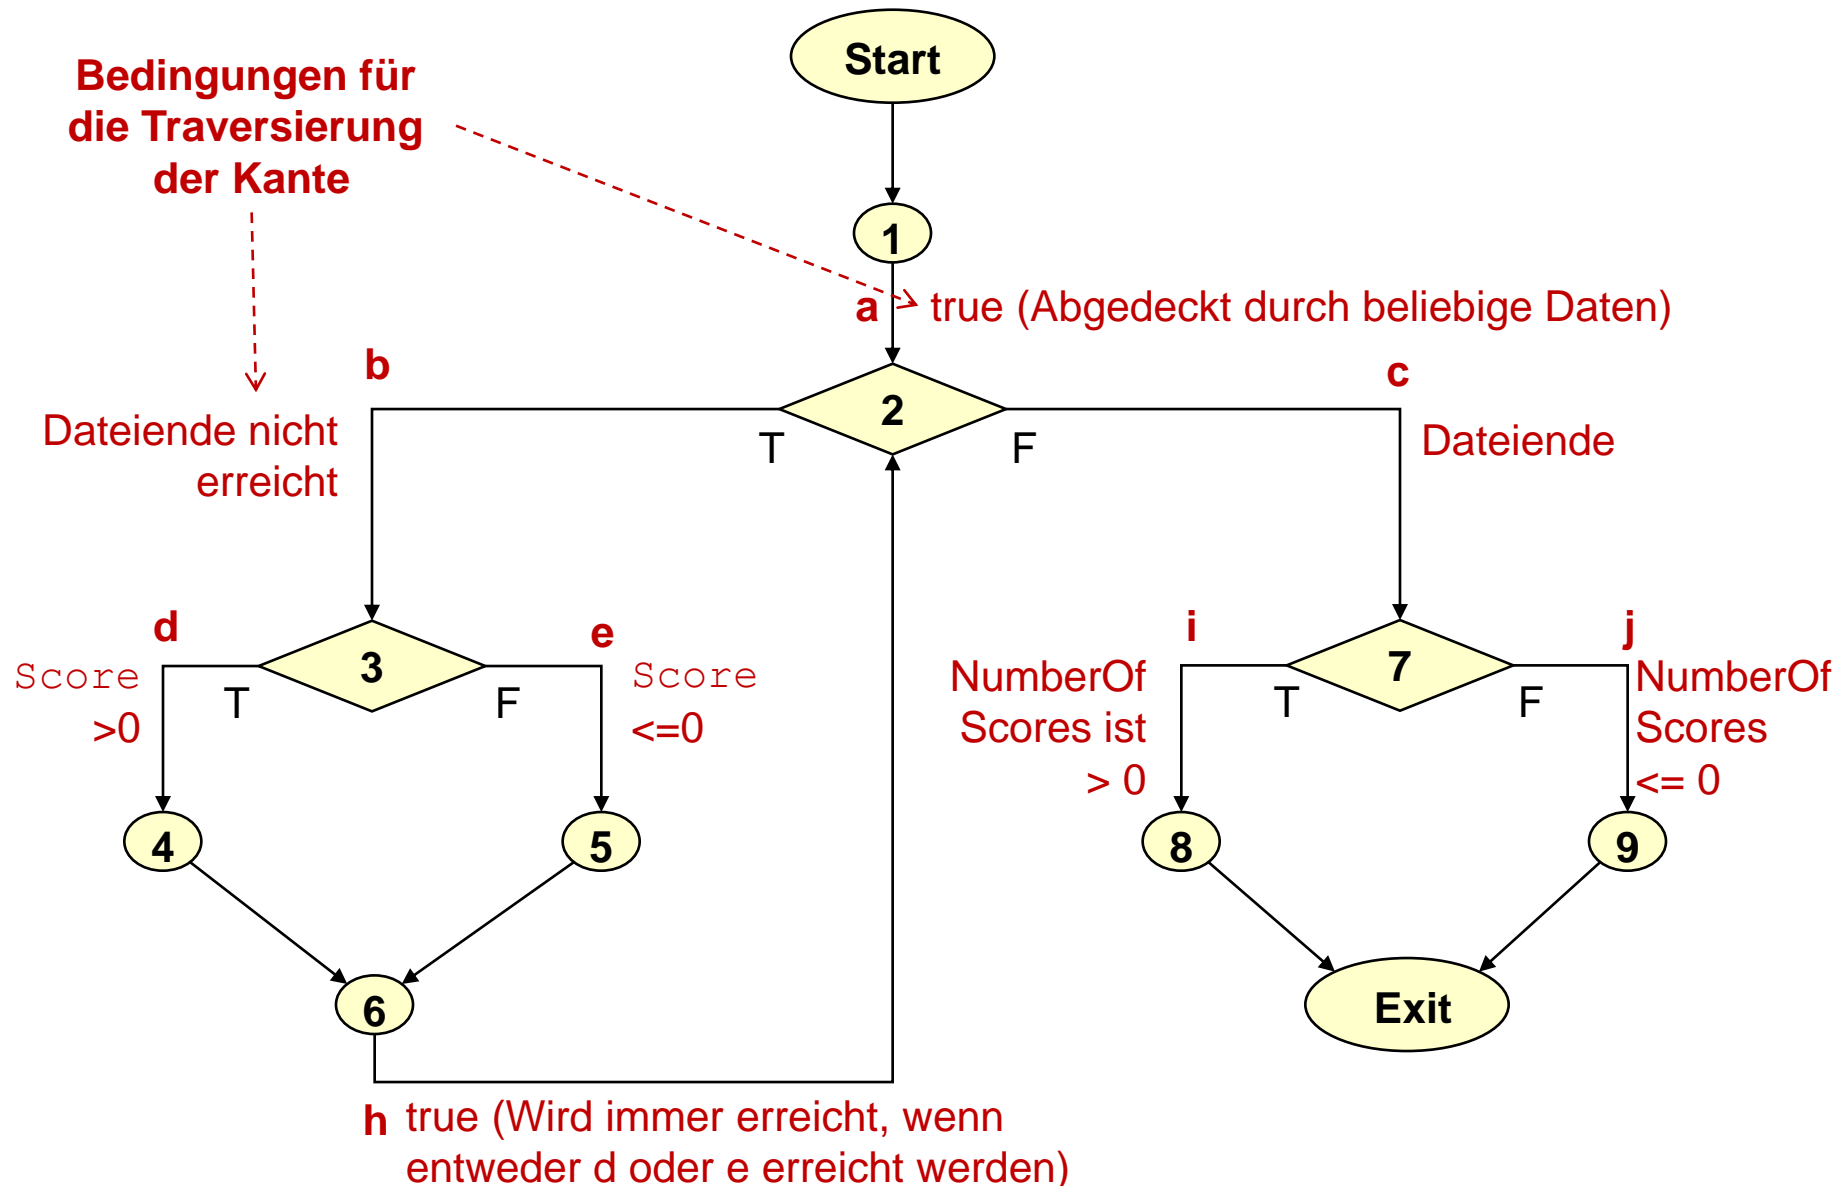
Bedingungen für die Traversierung der Kante

Start

1

a true (Abgedeckt durch beliebige Daten)

b

Dateiende nicht erreicht

2

T

F

c

Dateiende

d

Score >0

3

T

F

e

Score <=0

4

5

6

NumberOf Scores ist > 0

i

7

T

F

j

NumberOf Scores <= 0

8

9

Exit

h true (Wird immer erreicht, wenn entweder d oder e erreicht werden)